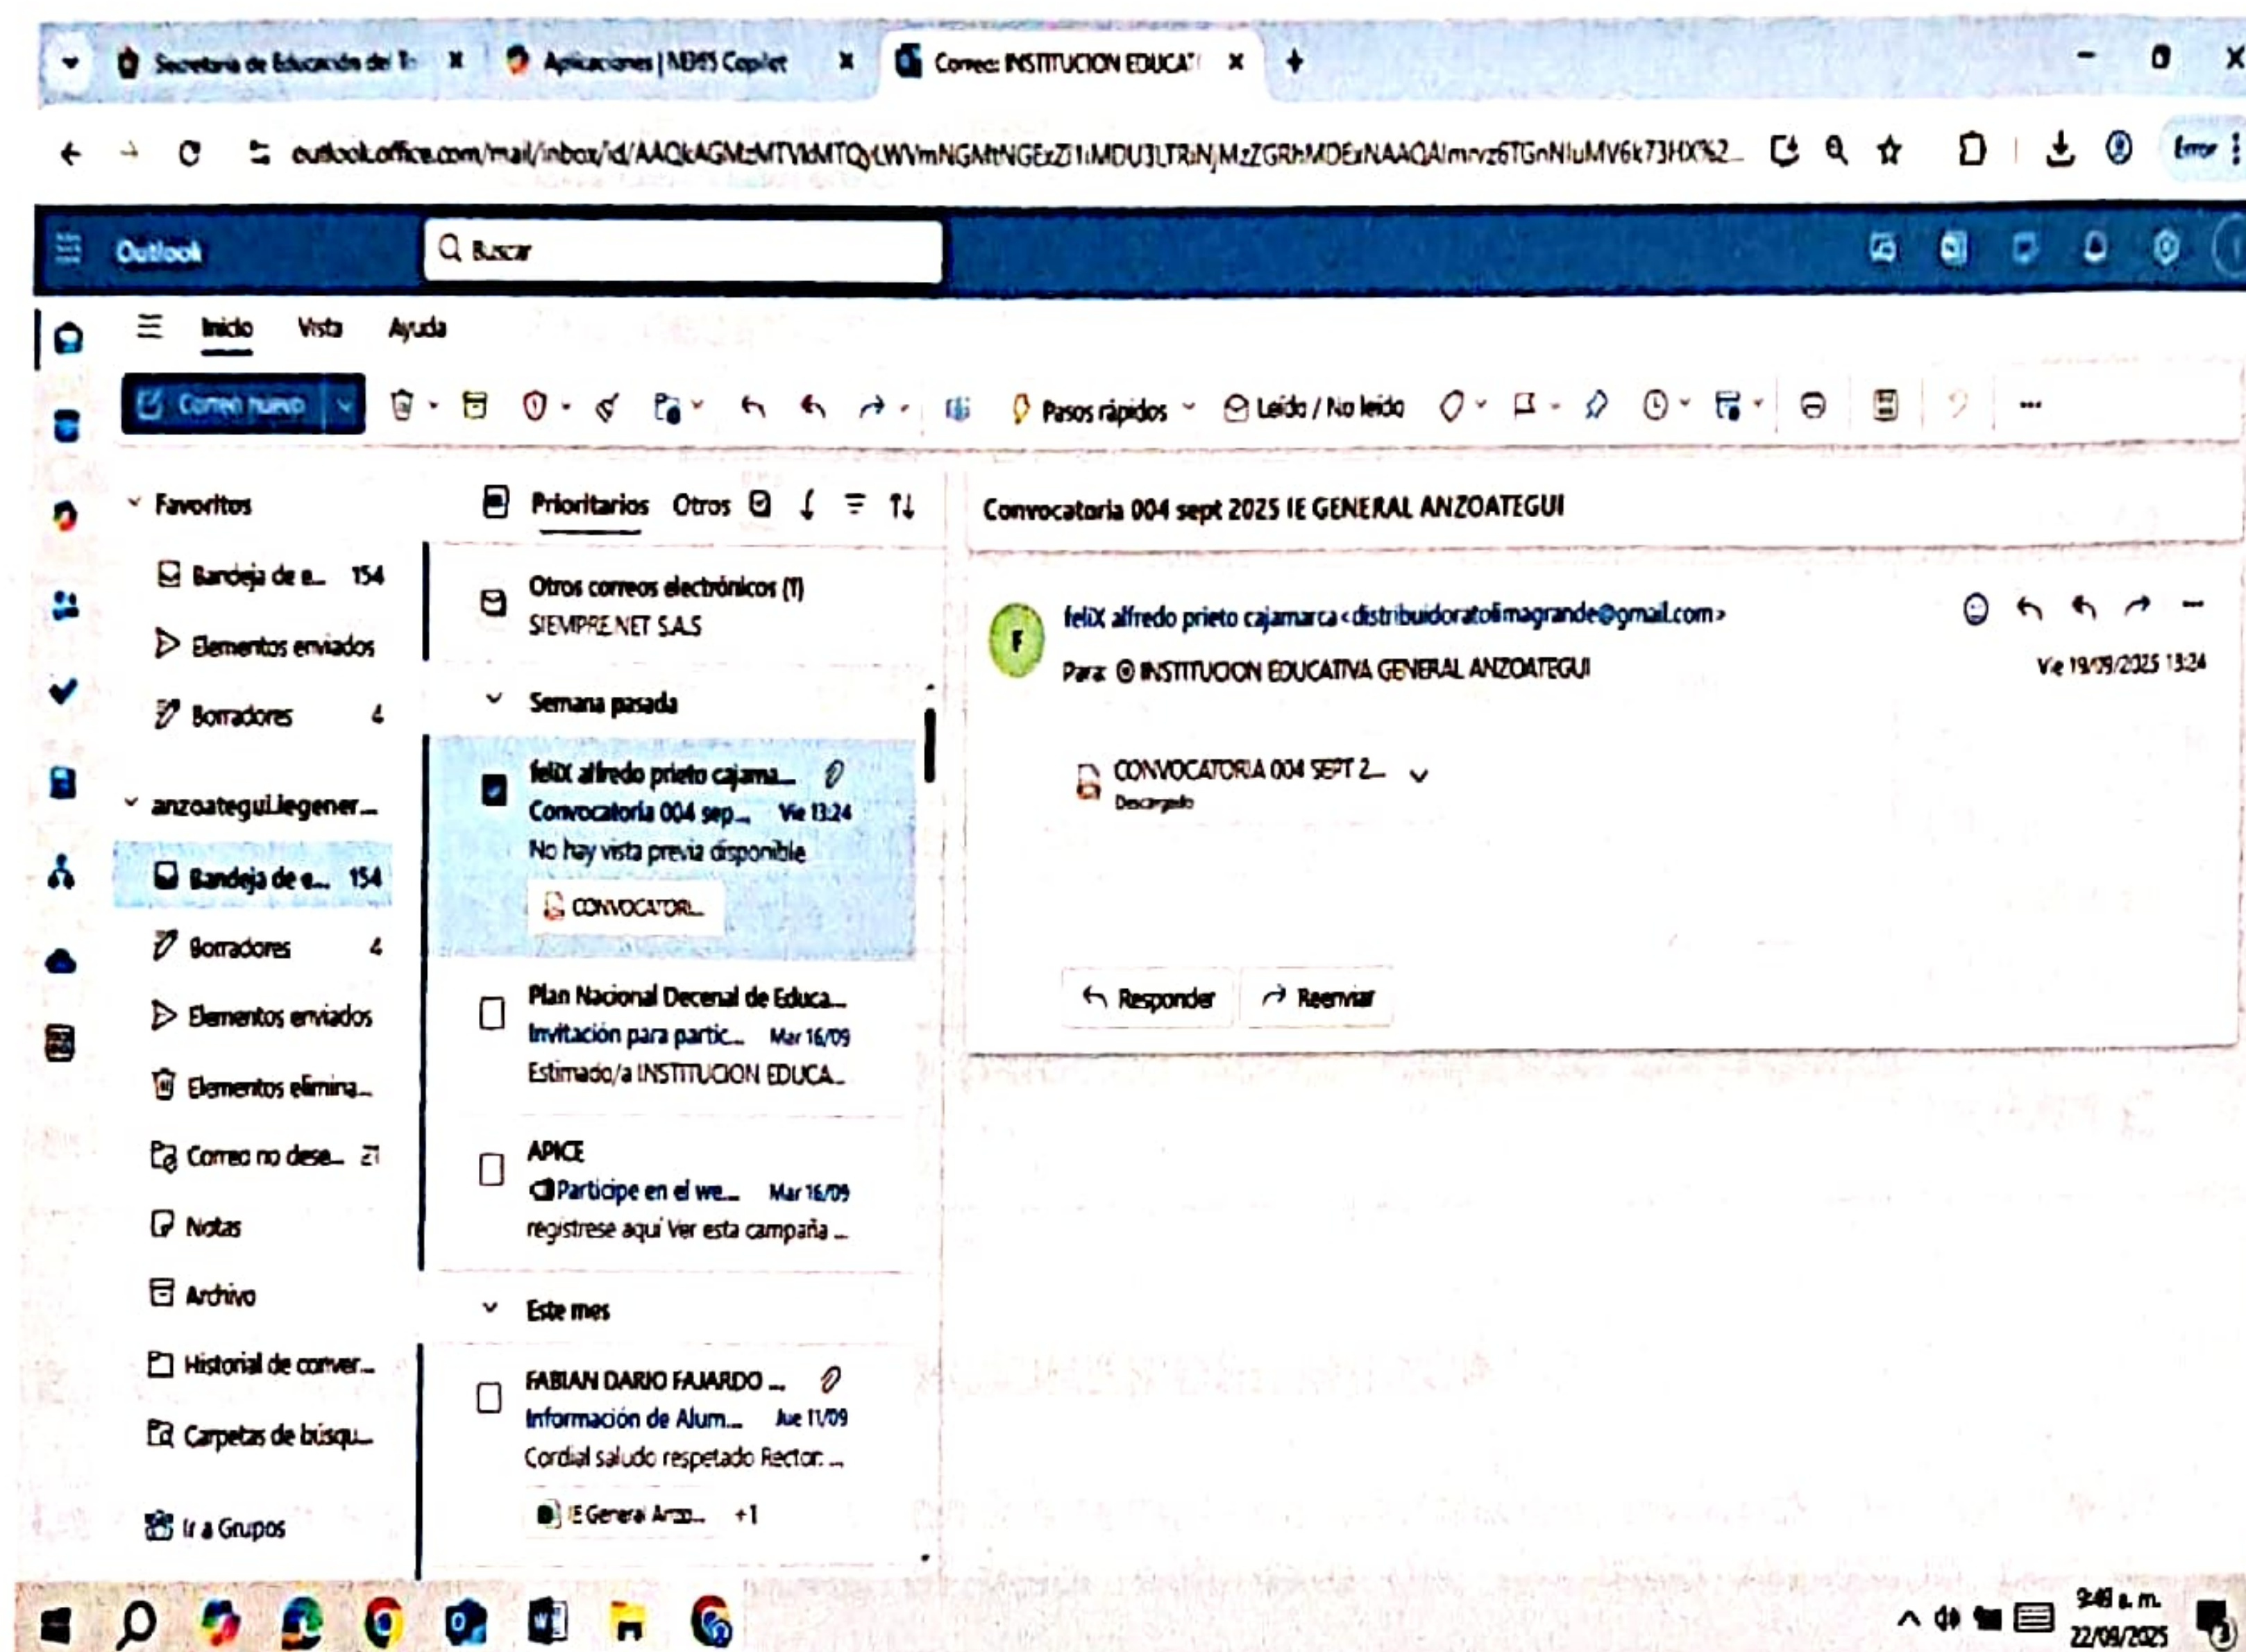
Secretaría de Educación del T
Aplicaciones | NDBS Copilot
Correo: INSTITUCION EDUCAT
outlook.office.com/mail/inbox/id/AAQkAGMzMTVkMTQyLWVmNGMtNGExZi1iMDU3LTRiNjMzZGRhMDExNAAQAImrvz6TGnNIuMV6k73HX%2...
Error

Outlook
Buscar

Inicio Vista Ayuda

Correo nuevo
Pasos rápidos
Leído / No leído

Favoritos
Bandeja de e... 154
Elementos enviados
Borradores 4
anzoategui.iegener...
Bandeja de e... 154
Borradores 4
Elementos enviados
Elementos elimina...
Correo no dese... 21
Notas
Archivo
Historial de conver...
Carpetas de búsqu...
Ir a Grupos

Prioritarios Otros

Otros correos electrónicos (1)
SIEMPRE.NET S.A.S

Semana pasada

feliX alfredo prieto cajama...
Convocatoria 004 sep... Vie 13:24
No hay vista previa disponible
CONVOCATORI...

Plan Nacional Decenal de Educa...
Invitación para partic... Mar 16/09
Estimado/a INSTITUCION EDUCA...

APICE
Participe en el we... Mar 16/09
regístrese aquí Ver esta campaña ...

Este mes

FABIAN DARIO FAJARDO ...
Información de Alum... Jue 11/09
Cordial saludo respetado Rector: ...
IE General Anzo... +1

Convocatoria 004 sept 2025 IE GENERAL ANZOATEGUI

F
feliX alfredo prieto cajamarca <distribuidoratolimagrande@gmail.com>
Para: INSTITUCION EDUCATIVA GENERAL ANZOATEGUI
Vie 19/09/2025 13:24

CONVOCATORIA 004 SEPT 2...
Descargado

Responder
Reenviar

9:48 a. m.
22/09/2025